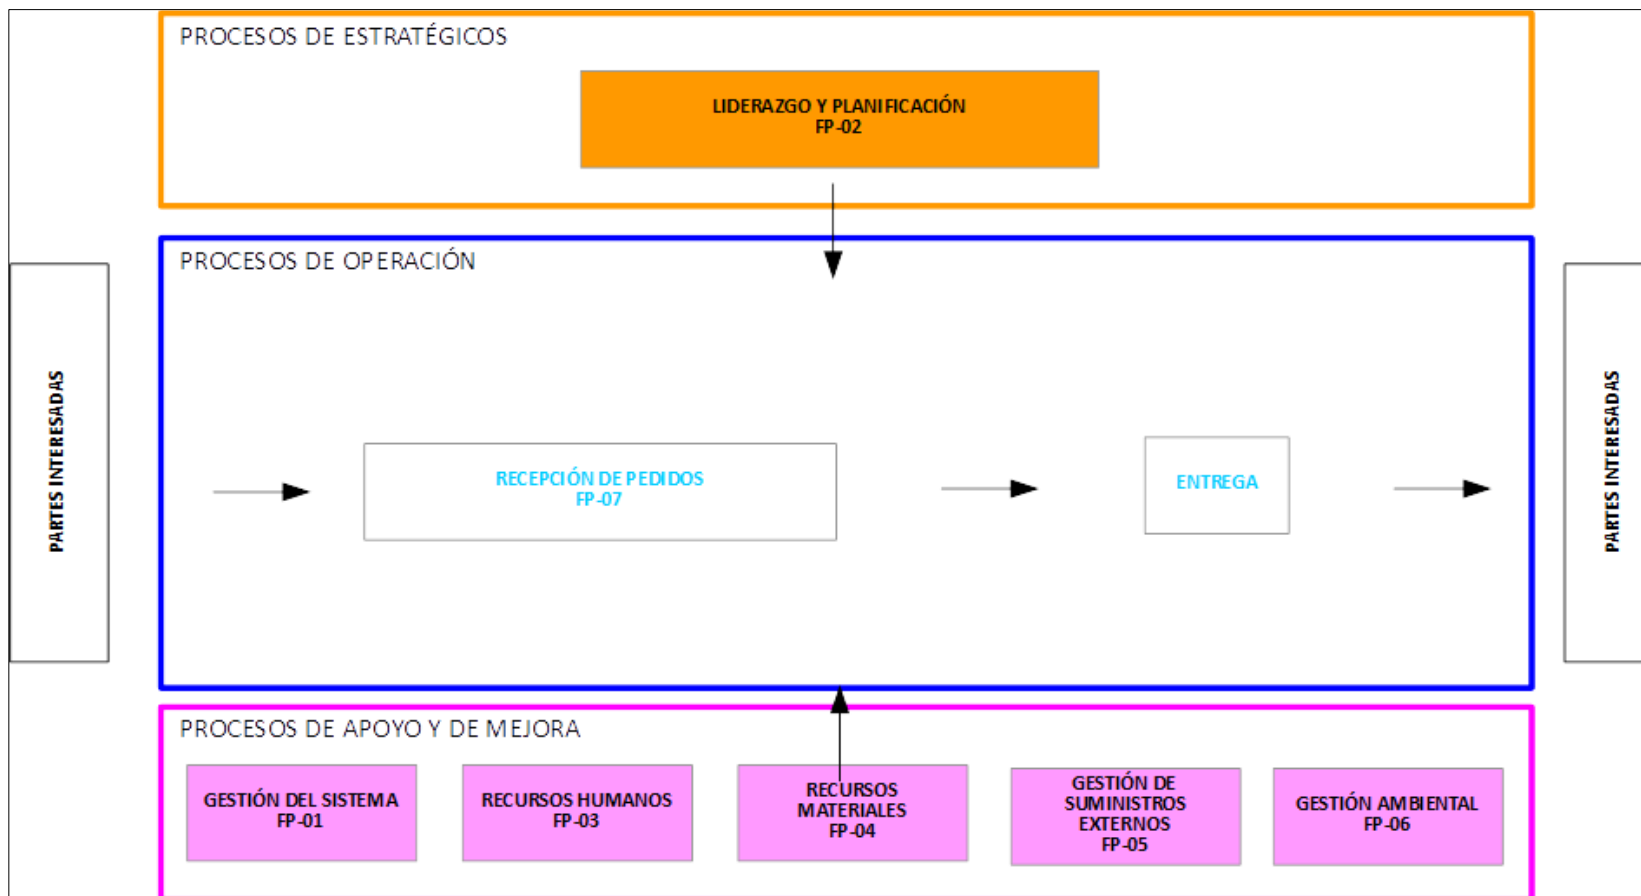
PROCESOS DE ESTRATÉGICOS

LIDERAZGO Y PLANIFICACIÓN
FP-02

PROCESOS DE OPERACIÓN

PARTES INTERESADAS

RECEPCIÓN DE PEDIDOS
FP-07

ENTREGA

PARTES INTERESADAS

PROCESOS DE APOYO Y DE MEJORA

GESTIÓN DEL SISTEMA
FP-01

RECURSOS HUMANOS
FP-03

RECURSOS MATERIALES
FP-04

GESTIÓN DE SUMINISTROS EXTERNOS
FP-05

GESTIÓN AMBIENTAL
FP-06